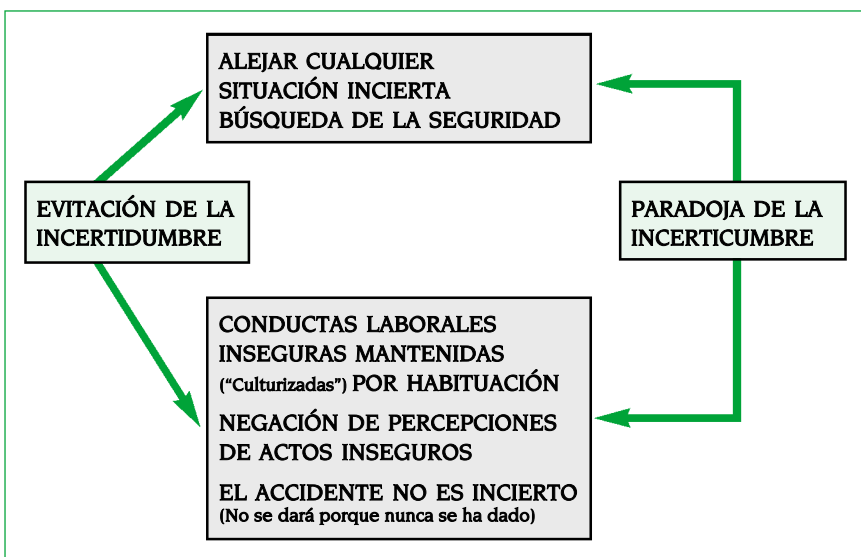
ALEJAR CUALQUIER SITUACIÓN INCIERTA
BÚSQUEDA DE LA SEGURIDAD

EVITACIÓN DE LA INCERTIDUMBRE

PARADOJA DE LA INCERTICUMBRE

CONDUCTAS LABORALES INSEGURAS MANTENIDAS ("Culturizadas") POR HABITUACIÓN

NEGACIÓN DE PERCEPCIONES DE ACTOS INSEGUROS

EL ACCIDENTE NO ES INCIERTO
(No se dará porque nunca se ha dado)